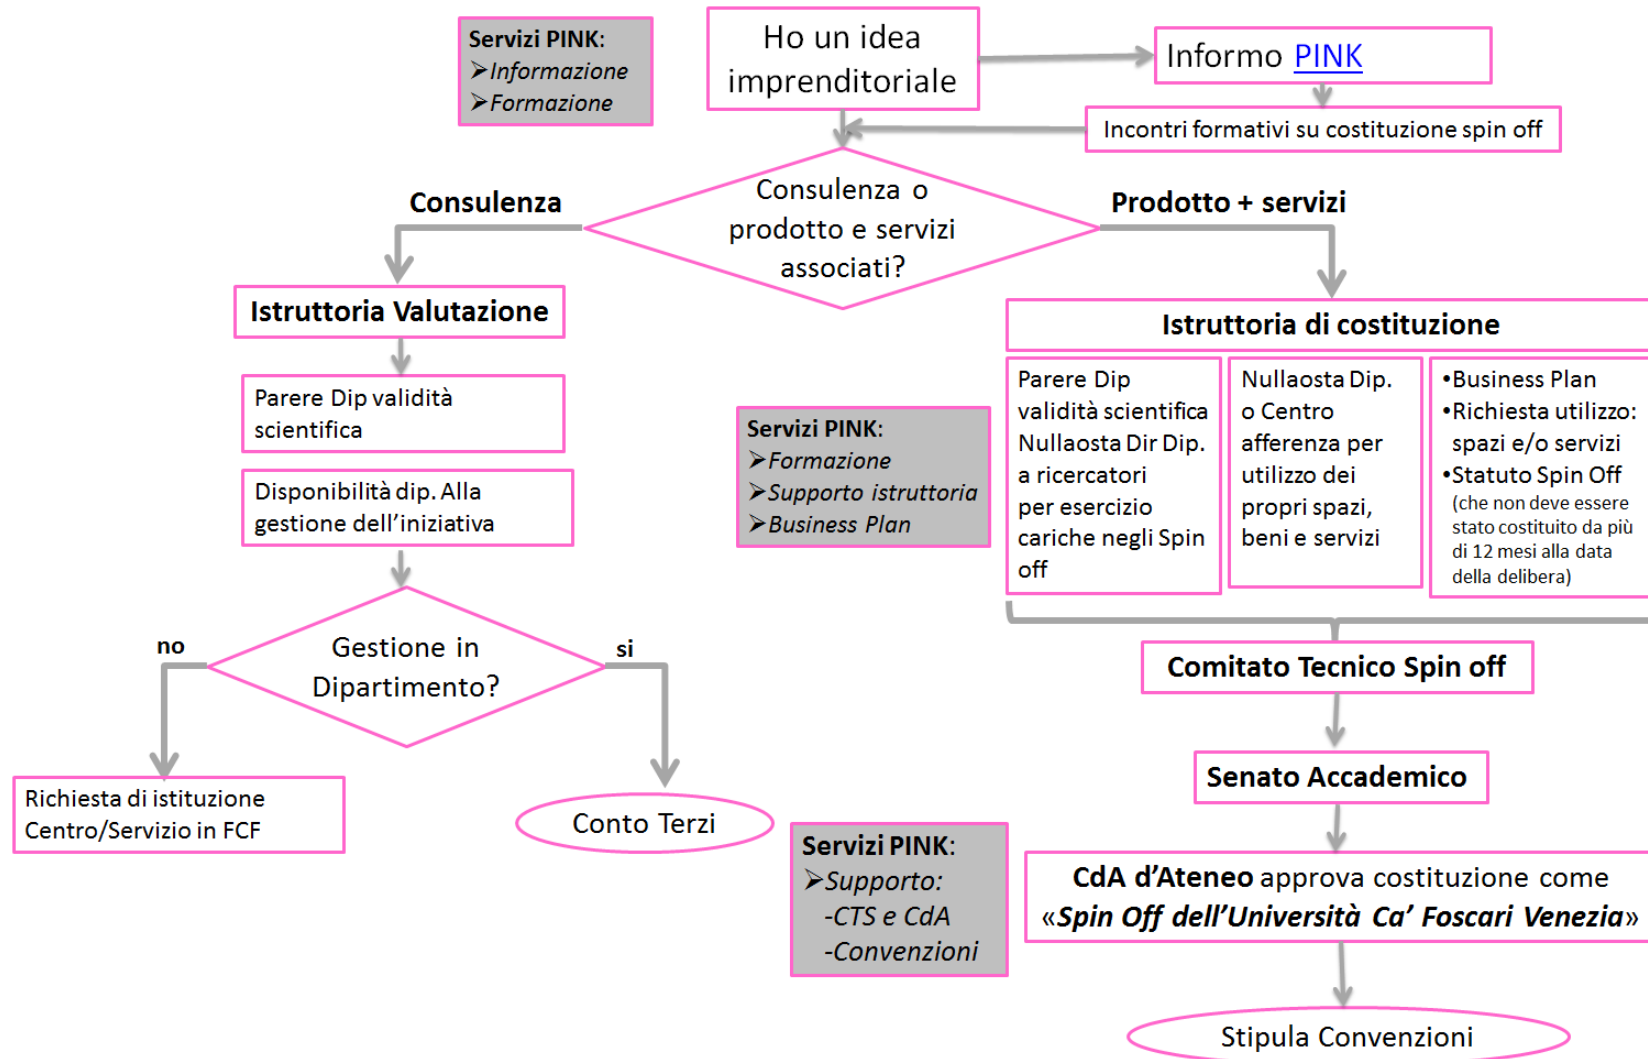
Servizi PINK:
➢Informazione
➢Formazione

Ho un idea imprenditoriale

Informo PINK

Incontri formativi su costituzione spin off

Consulenza

Consulenza o prodotto e servizi associati?

Prodotto + servizi

Istruttoria Valutazione

Parere Dip validità scientifica

Disponibilità dip. Alla gestione dell'iniziativa

Servizi PINK:
➢Formazione
➢Supporto istruttoria
➢Business Plan

Istruttoria di costituzione

Parere Dip validità scientifica Nullaosta Dir Dip. a ricercatori per esercizio cariche negli Spin off

Nullaosta Dip. o Centro afferenza per utilizzo dei propri spazi, beni e servizi

•Business Plan
•Richiesta utilizzo: spazi e/o servizi
•Statuto Spin Off (che non deve essere stato costituito da più di 12 mesi alla data della delibera)

no

Gestione in Dipartimento?

si

Comitato Tecnico Spin off

Senato Accademico

Richiesta di istituzione Centro/Servizio in FCF

Conto Terzi

Servizi PINK:
➢Supporto:
-CTS e CdA
-Convenzioni

CdA d'Ateneo approva costituzione come «Spin Off dell'Università Ca' Foscari Venezia»

Stipula Convenzioni